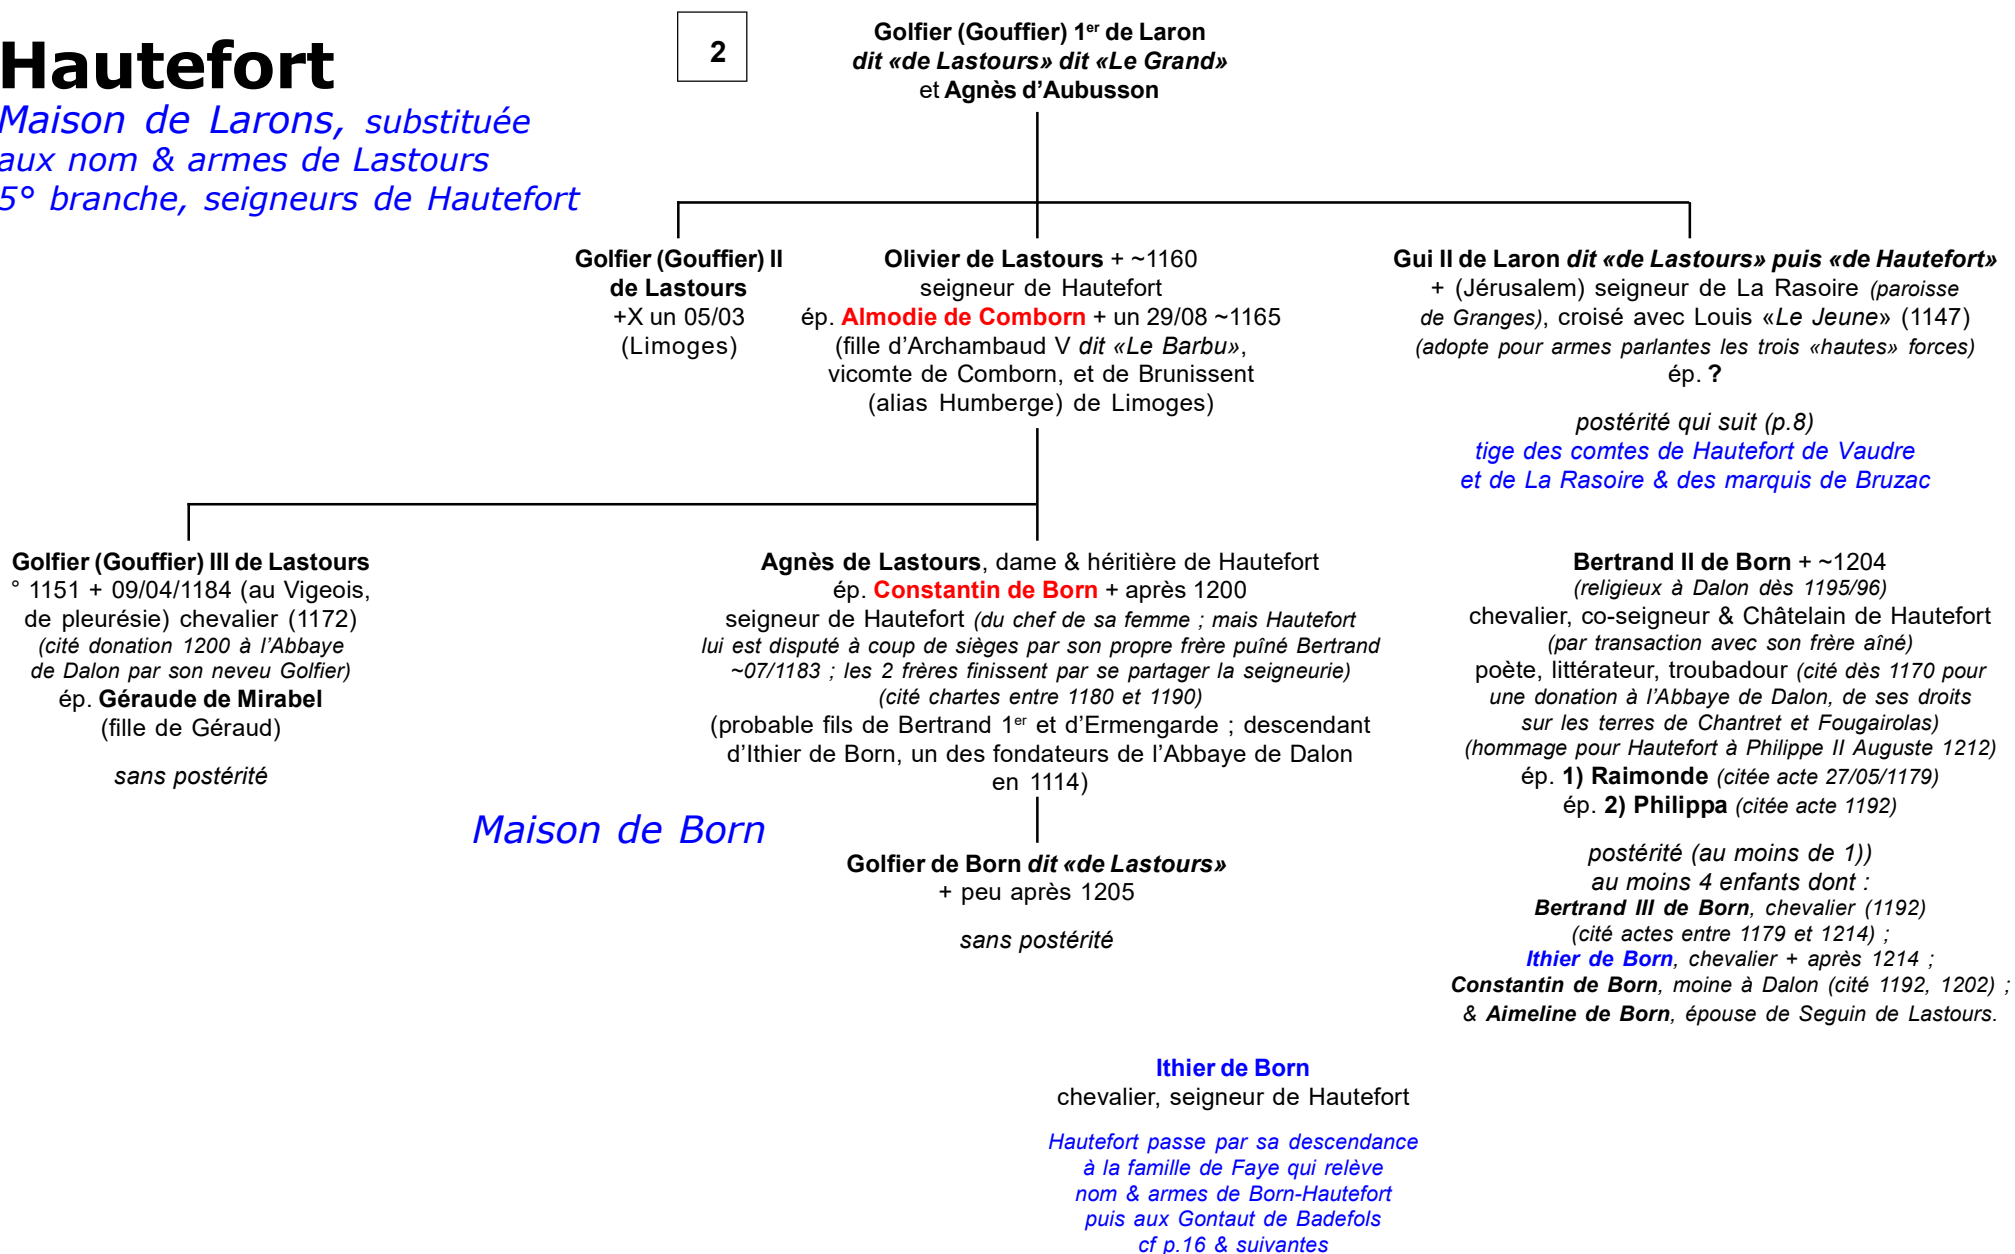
Hautefort
Maison de Larons, substituée aux nom & armes de Lastours
5° branche, seigneurs de Hautefort

2

Golfier (Gouffier) 1$^{er}$ de Laron
dit «de Lastours» dit «Le Grand»
et Agnès d'Aubusson

Golfier (Gouffier) II de Lastours
+X un 05/03 (Limoges)

Olivier de Lastours + ~1160
seigneur de Hautefort
ép. Almodie de Comborn + un 29/08 ~1165
(fille d'Archambaud V dit «Le Barbu», vicomte de Comborn, et de Brunissent (alias Humberge) de Limoges)

Gui II de Laron dit «de Lastours» puis «de Hautefort»
+ (Jérusalem) seigneur de La Rasoire (paroisse de Granges), croisé avec Louis «Le Jeune» (1147)
(adopte pour armes parlantes les trois «hautes» forces)
ép. ?

postérité qui suit (p.8)
tige des comtes de Hautefort de Vaudre et de La Rasoire & des marquis de Bruzac

Golfier (Gouffier) III de Lastours
° 1151 + 09/04/1184 (au Vigeois, de pleurésie) chevalier (1172)
(cité donation 1200 à l'Abbaye de Dalon par son neveu Golfier)
ép. Géraude de Mirabel
(fille de Géraud)

sans postérité

Agnès de Lastours, dame & héritière de Hautefort
ép. Constantin de Born + après 1200
seigneur de Hautefort (du chef de sa femme ; mais Hautefort lui est disputé à coup de sièges par son propre frère puîné Bertrand ~07/1183 ; les 2 frères finissent par se partager la seigneurie)
(cité chartes entre 1180 et 1190)
(probable fils de Bertrand 1$^{er}$ et d'Ermengarde ; descendant d'Ithier de Born, un des fondateurs de l'Abbaye de Dalon en 1114)

Bertrand II de Born + ~1204
(religieux à Dalon dès 1195/96)
chevalier, co-seigneur & Châtelain de Hautefort
(par transaction avec son frère aîné)
poète, littérateur, troubadour (cité dès 1170 pour une donation à l'Abbaye de Dalon, de ses droits sur les terres de Chantret et Fougairolas)
(hommage pour Hautefort à Philippe II Auguste 1212)
ép. 1) Raimonde (citée acte 27/05/1179)
ép. 2) Philippa (citée acte 1192)

postérité (au moins de 1))
au moins 4 enfants dont :
Bertrand III de Born, chevalier (1192)
(cité actes entre 1179 et 1214) ;
Ithier de Born, chevalier + après 1214 ;
Constantin de Born, moine à Dalon (cité 1192, 1202) ;
& Aimeline de Born, épouse de Seguin de Lastours.

Maison de Born

Golfier de Born dit «de Lastours»
+ peu après 1205

sans postérité

Ithier de Born
chevalier, seigneur de Hautefort

Hautefort passe par sa descendance à la famille de Faye qui relève nom & armes de Born-Hautefort puis aux Gontaut de Badefols cf p.16 & suivantes